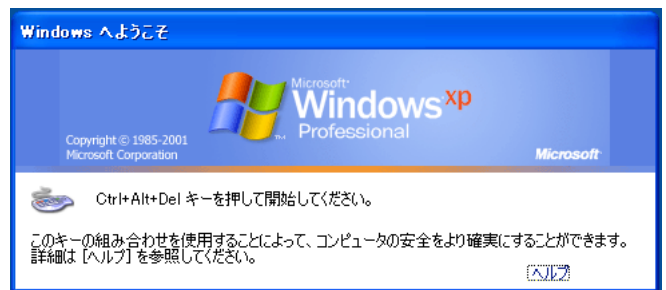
Windows へようこそ

Microsoft®
Windows xp
Professional

Copyright © 1985-2001
Microsoft Corporation

Microsoft®

Ctrl+Alt+Del キーを押して開始してください。

このキーの組み合わせを使用することによって、コンピュータの安全をより確実にすることができます。詳細は [ヘルプ] を参照してください。

ヘルプ